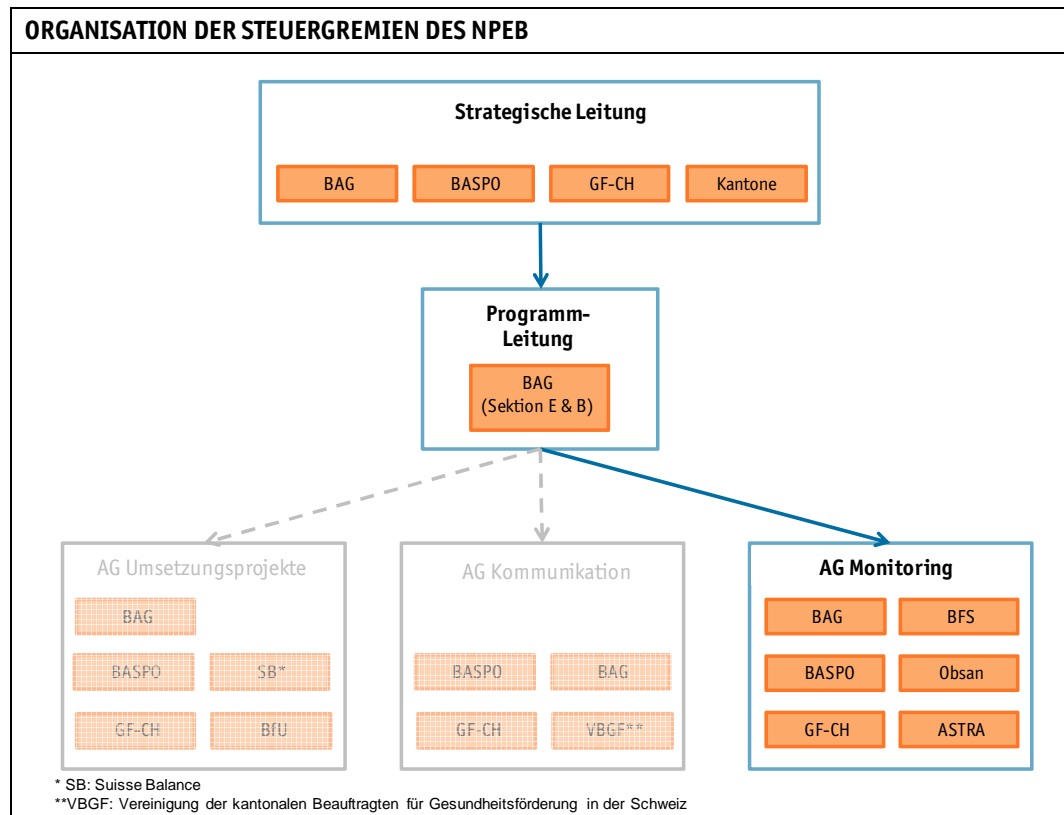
ORGANISATION DER STEUERGREMIEN DES NPEB

Strategische Leitung

BAG
BASPO
GF-CH
Kantone

Programm-Leitung

BAG (Sektion E & B)

AG Umsetzungsprojekte

BAG
BASPO
SB*
GF-CH
BfU

AG Kommunikation

BASPO
BAG
GF-CH
VBGF**

AG Monitoring

BAG
BFS
BASPO
Obsan
GF-CH
ASTRA

* SB: Suisse Balance
**VBGF: Vereinigung der kantonalen Beauftragten für Gesundheitsförderung in der Schweiz